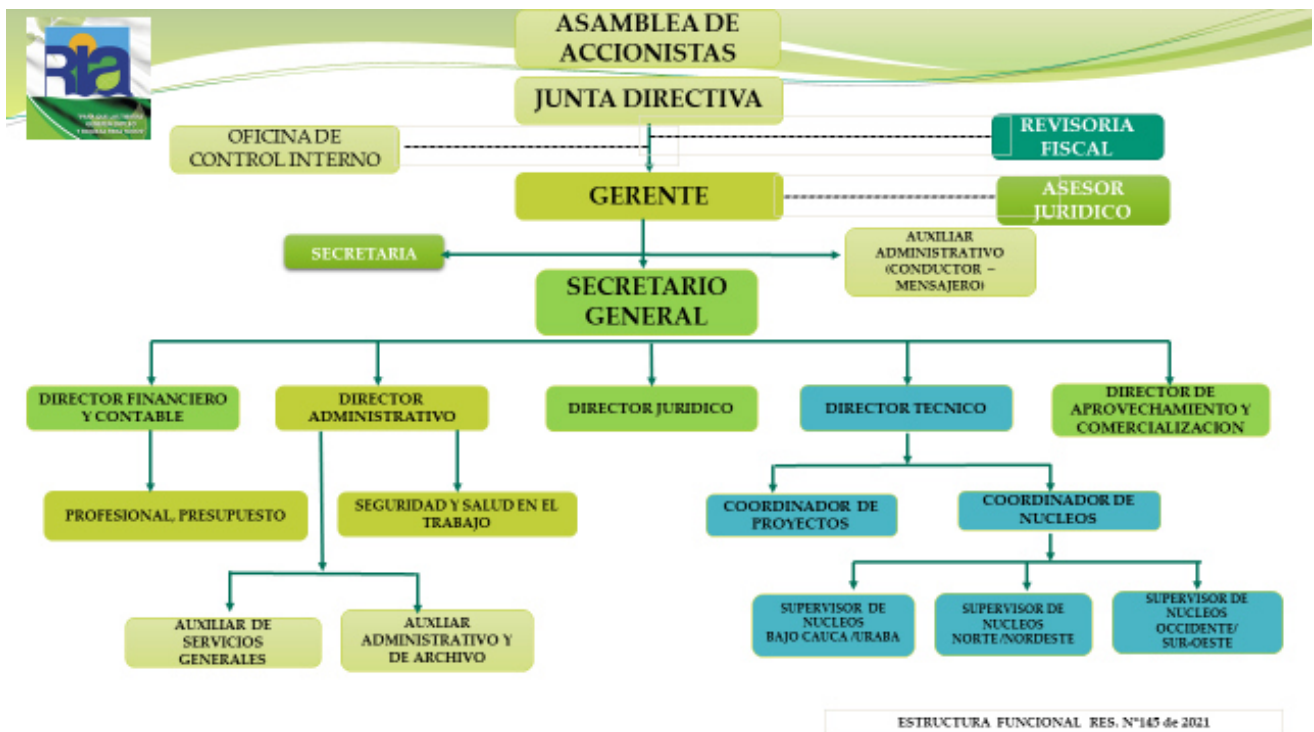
Ria

ASAMBLEA DE ACCIONISTAS

JUNTA DIRECTIVA

OFICINA DE CONTROL INTERNO

REVISORIA FISCAL

GERENTE

ASESOR JURIDICO

SECRETARIA

AUXILIAR ADMINISTRATIVO (CONDUCTOR – MENSAJERO)

SECRETARIO GENERAL

DIRECTOR FINANCIERO Y CONTABLE

DIRECTOR ADMINISTRATIVO

DIRECTOR JURIDICO

DIRECTOR TECNICO

DIRECTOR DE APROVECHAMIENTO Y COMERCIALIZACION

PROFESIONAL, PRESUPUESTO

SEGURIDAD Y SALUD EN EL TRABAJO

COORDINADOR DE PROYECTOS

COORDINADOR DE NUCLEOS

AUXILIAR DE SERVICIOS GENERALES

AUXLIAR ADMINISTRATIVO Y DE ARCHIVO

SUPERVISOR DE NUCLEOS BAJO CAUCA /URABA

SUPERVISOR DE NUCLEOS NORTE /NORDESTE

SUPERVISOR DE NUCLEOS OCCIDENTE/ SUR-OESTE

ESTRUCTURA FUNCIONAL RES. N°145 de 2021